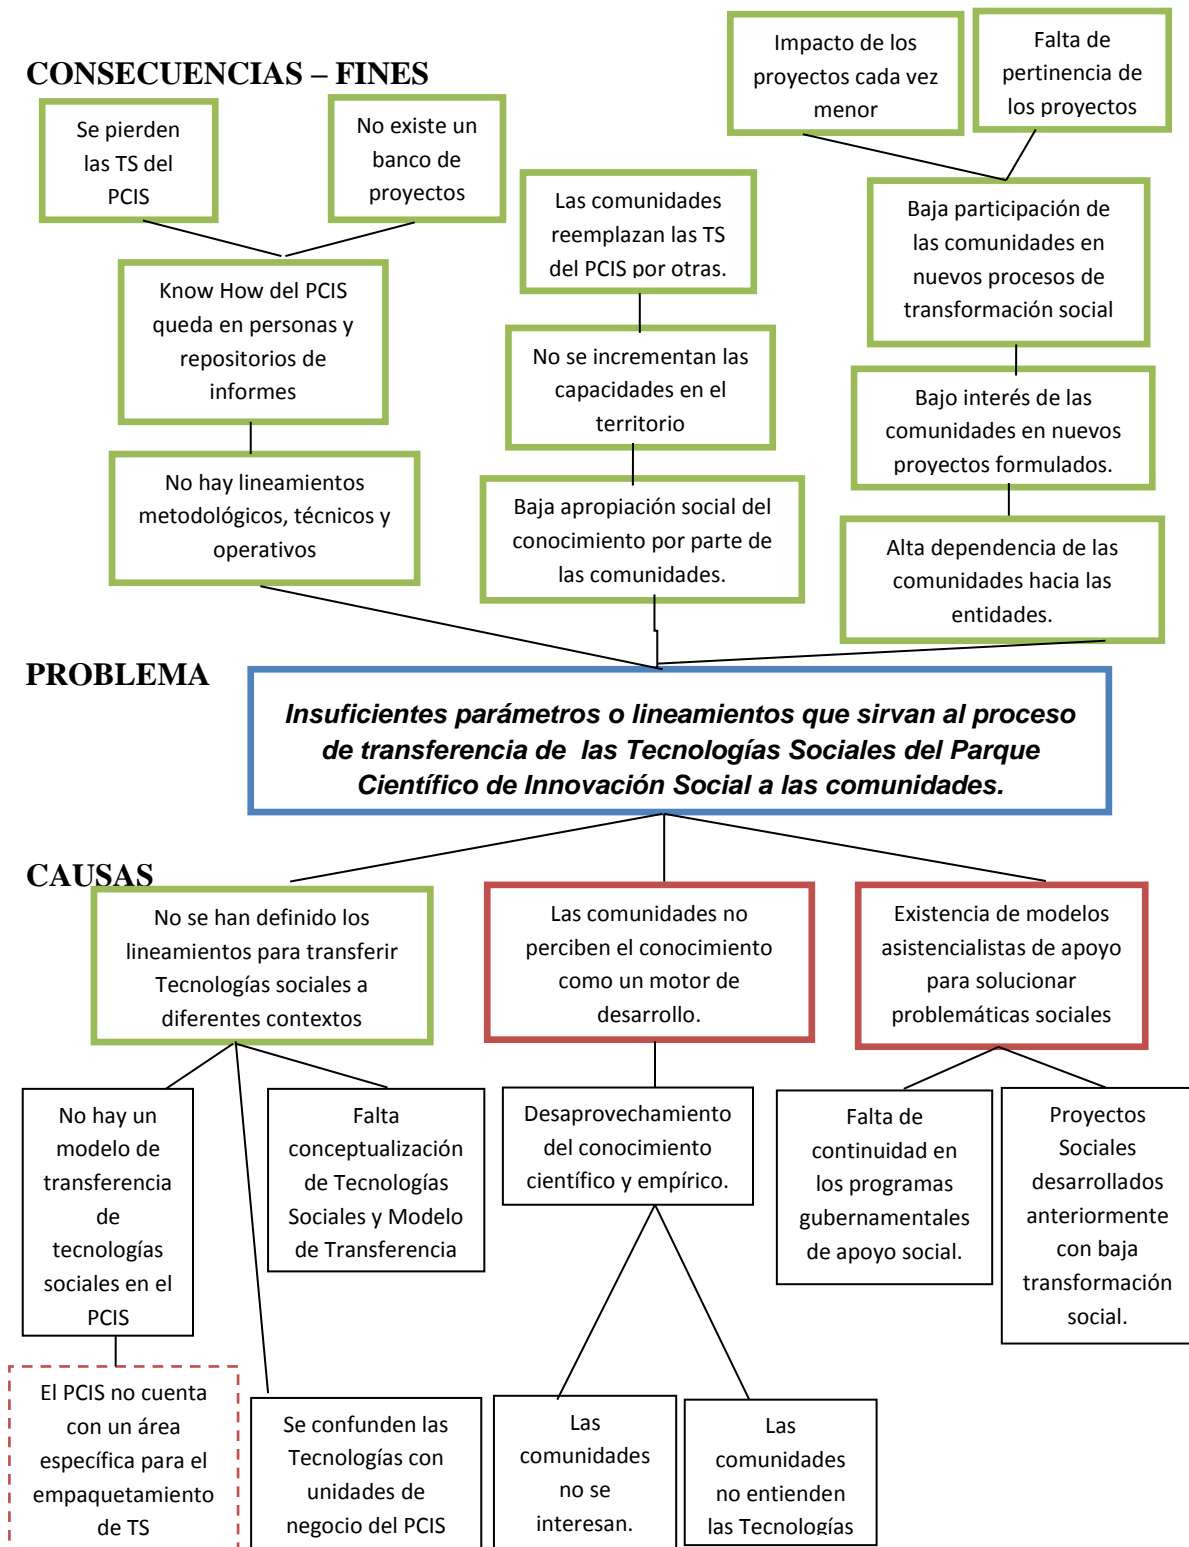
CONSECUENCIAS – FINES

Impacto de los proyectos cada vez menor

Falta de pertinencia de los proyectos

Se pierden las TS del PCIS

No existe un banco de proyectos

Las comunidades reemplazan las TS del PCIS por otras.

Baja participación de las comunidades en nuevos procesos de transformación social

Know How del PCIS queda en personas y repositorios de informes

No se incrementan las capacidades en el territorio

Bajo interés de las comunidades en nuevos proyectos formulados.

No hay lineamientos metodológicos, técnicos y operativos

Baja apropiación social del conocimiento por parte de las comunidades.

Alta dependencia de las comunidades hacia las entidades.

PROBLEMA

Insuficientes parámetros o lineamientos que sirvan al proceso de transferencia de las Tecnologías Sociales del Parque Científico de Innovación Social a las comunidades.

CAUSAS

No se han definido los lineamientos para transferir Tecnologías sociales a diferentes contextos

Las comunidades no perciben el conocimiento como un motor de desarrollo.

Existencia de modelos asistencialistas de apoyo para solucionar problemáticas sociales

No hay un modelo de transferencia de tecnologías sociales en el PCIS

Falta conceptualización de Tecnologías Sociales y Modelo de Transferencia

Desaprovechamiento del conocimiento científico y empírico.

Falta de continuidad en los programas gubernamentales de apoyo social.

Proyectos Sociales desarrollados anteriormente con baja transformación social.

El PCIS no cuenta con un área específica para el empaquetamiento de TS

Se confunden las Tecnologías con unidades de negocio del PCIS

Las comunidades no se interesan.

Las comunidades no entienden las Tecnologías